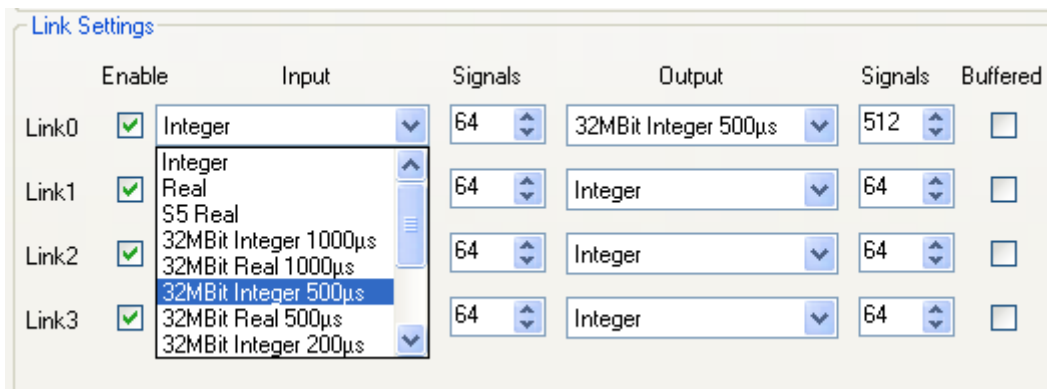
Link Settings

| | Enable | Input | Signals | Output | Signals | Buffered |
|---|---|---|---|---|---|---|
| Link0 | ☑ | Integer | 64 | 32MBit Integer 500µs | 512 | ☐ |
| Link1 | ☑ | | 64 | Integer | 64 | ☐ |
| Link2 | ☑ | | 64 | Integer | 64 | ☐ |
| Link3 | ☑ | | 64 | Integer | 64 | ☐ |

Integer
Real
S5 Real
32MBit Integer 1000µs
32MBit Real 1000µs
32MBit Integer 500µs
32MBit Real 500µs
32MBit Integer 200µs